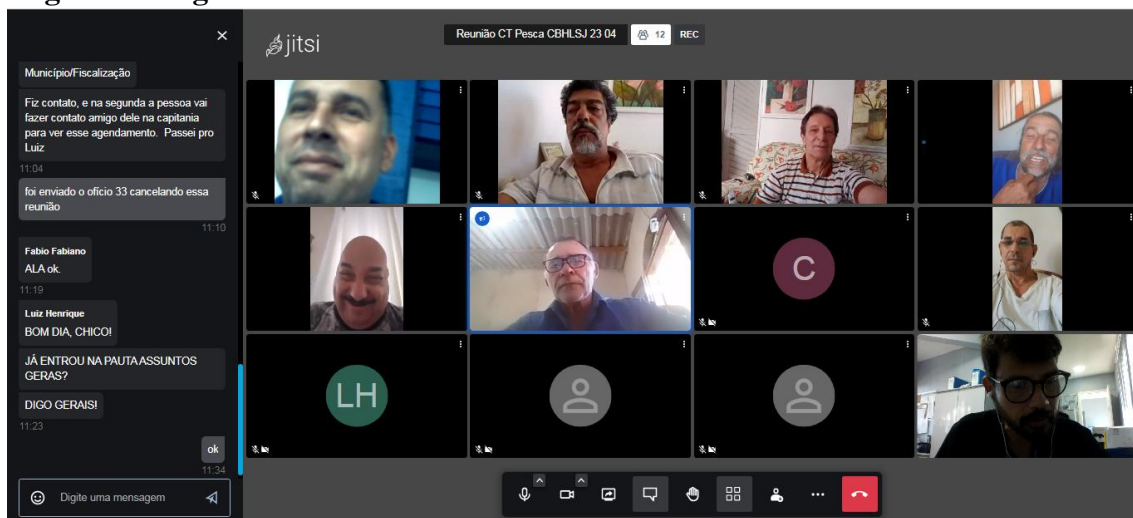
Município/Fiscalização

Fiz contato, e na segunda a pessoa vai fazer contato amigo dele na capitania para ver esse agendamento. Passei pro Luiz

11:04

foi enviado o ofício 33 cancelando essa reunião

11:10

Fabio Fabiano

ALA ok.

11:19

Luiz Henrique

BOM DIA, CHICO!

JÁ ENTROU NA PAUTA ASSUNTOS GERAS?

DIGO GERAIS!

11:23

ok

11:34

Digite uma mensagem

jitsi

Reunião CT Pesca CBHLSJ 23 04

12

REC

C

LH